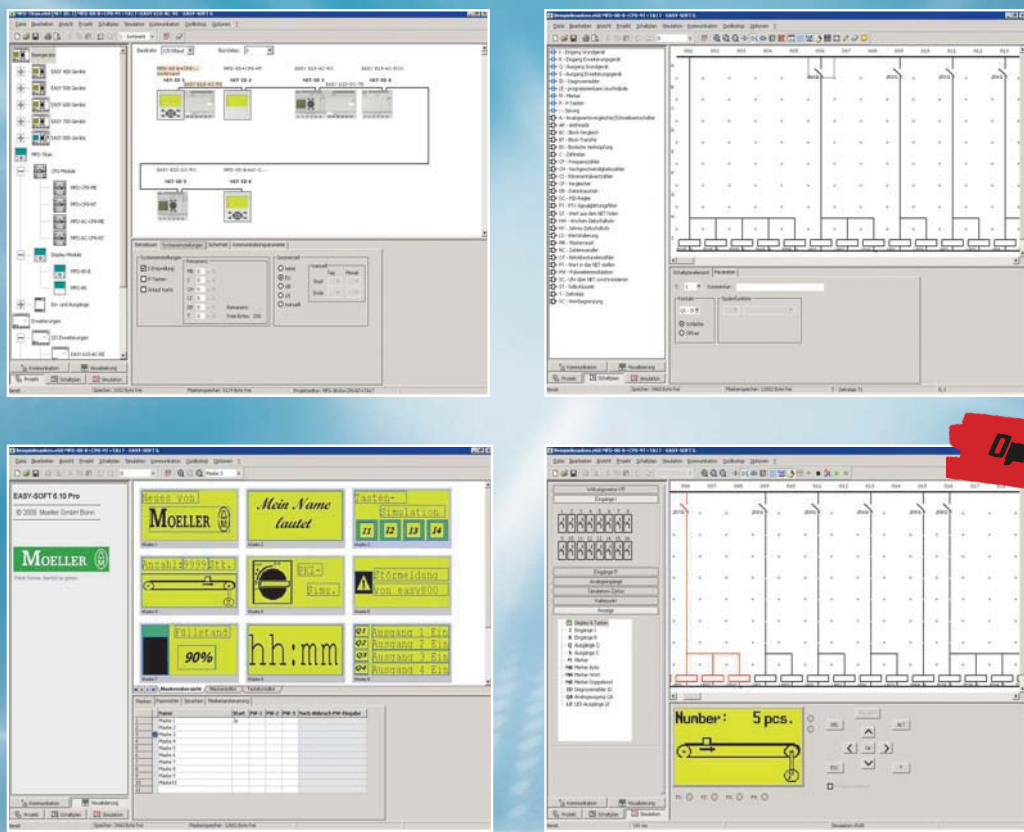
EASY 400 Geräte
EASY 500 Geräte
EASY 600 Geräte
EASY 700 Geräte
EASY 800 Geräte
MFD-Titan
CPU Module
Display Module
Ein- und Ausgänge
Erweiterungen
NET-ID 1
NET-ID 2
NET-ID 3
NET-ID 4
NET-ID 5
NET-ID 6
Projekt
Schaltplan
Simulation

Projekt
Schaltplan
Simulation

EASY-SOFT 6.10 Pro
© 2005 Moeller GmbH Bonn
MOELLER
Neues von
MOELLER
Mein Name lautet
Tasten-Simulation
I1 I2 I3 I4
Anzahl:9999 Stk.
SPI-Simu.
Störmeldung von easy800
Füllstand
90%
hh:mm
Q1 Ausgang 1 Ein
Q2 Ausgang 2 Ein
Q3 Ausgang 3 Ein
Q4 Ausgang 4 Ein
Projekt
Schaltplan
Simulation

Number: 5 pcs.
DEL
ALT
ESC
OK
Projekt
Schaltplan
Simulation